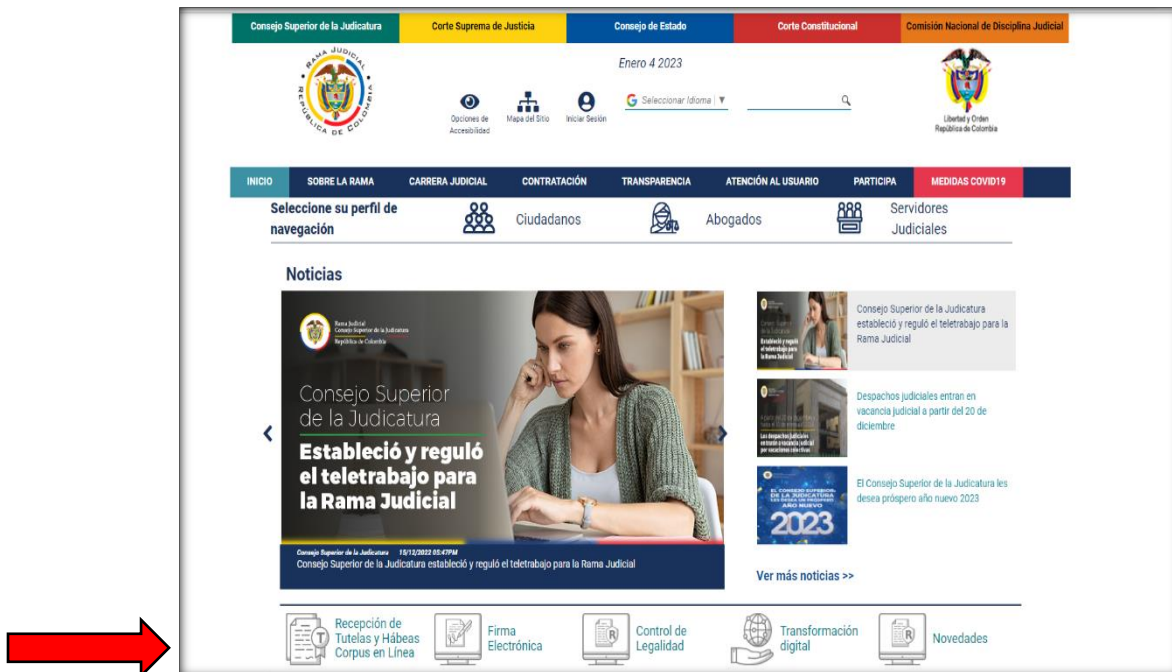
Consejo Superior de la Judicatura | Corte Suprema de Justicia | Consejo de Estado | Corte Constitucional | Comisión Nacional de Disciplina Judicial

RAMA JUDICIAL REPÚBLICA DE COLOMBIA

Enero 4 2023

Opciones de Accesibilidad

Mapa del Sitio

Iniciar Sesión

Seleccionar Idioma ▼

Libertad y Orden República de Colombia

INICIO | SOBRE LA RAMA | CARRERA JUDICIAL | CONTRATACIÓN | TRANSPARENCIA | ATENCIÓN AL USUARIO | PARTICIPA | MEDIDAS COVID19

Seleccione su perfil de navegación

Ciudadanos

Abogados

Servidores Judiciales

Noticias

Rama Judicial Consejo Superior de la Judicatura República de Colombia

Consejo Superior de la Judicatura

Estableció y reguló el teletrabajo para la Rama Judicial

Consejo Superior de la Judicatura 15/12/2022 05:47PM

Consejo Superior de la Judicatura estableció y reguló el teletrabajo para la Rama Judicial

Consejo Superior de la Judicatura estableció y reguló el teletrabajo para la Rama Judicial

Despachos judiciales entran en vacancia judicial a partir del 20 de diciembre

El Consejo Superior de la Judicatura les desea próspero año nuevo 2023

2023

Ver más noticias >>

Recepción de Tutelas y Hábeas Corpus en Línea

Firma Electrónica

Control de Legalidad

Transformación digital

Novedades